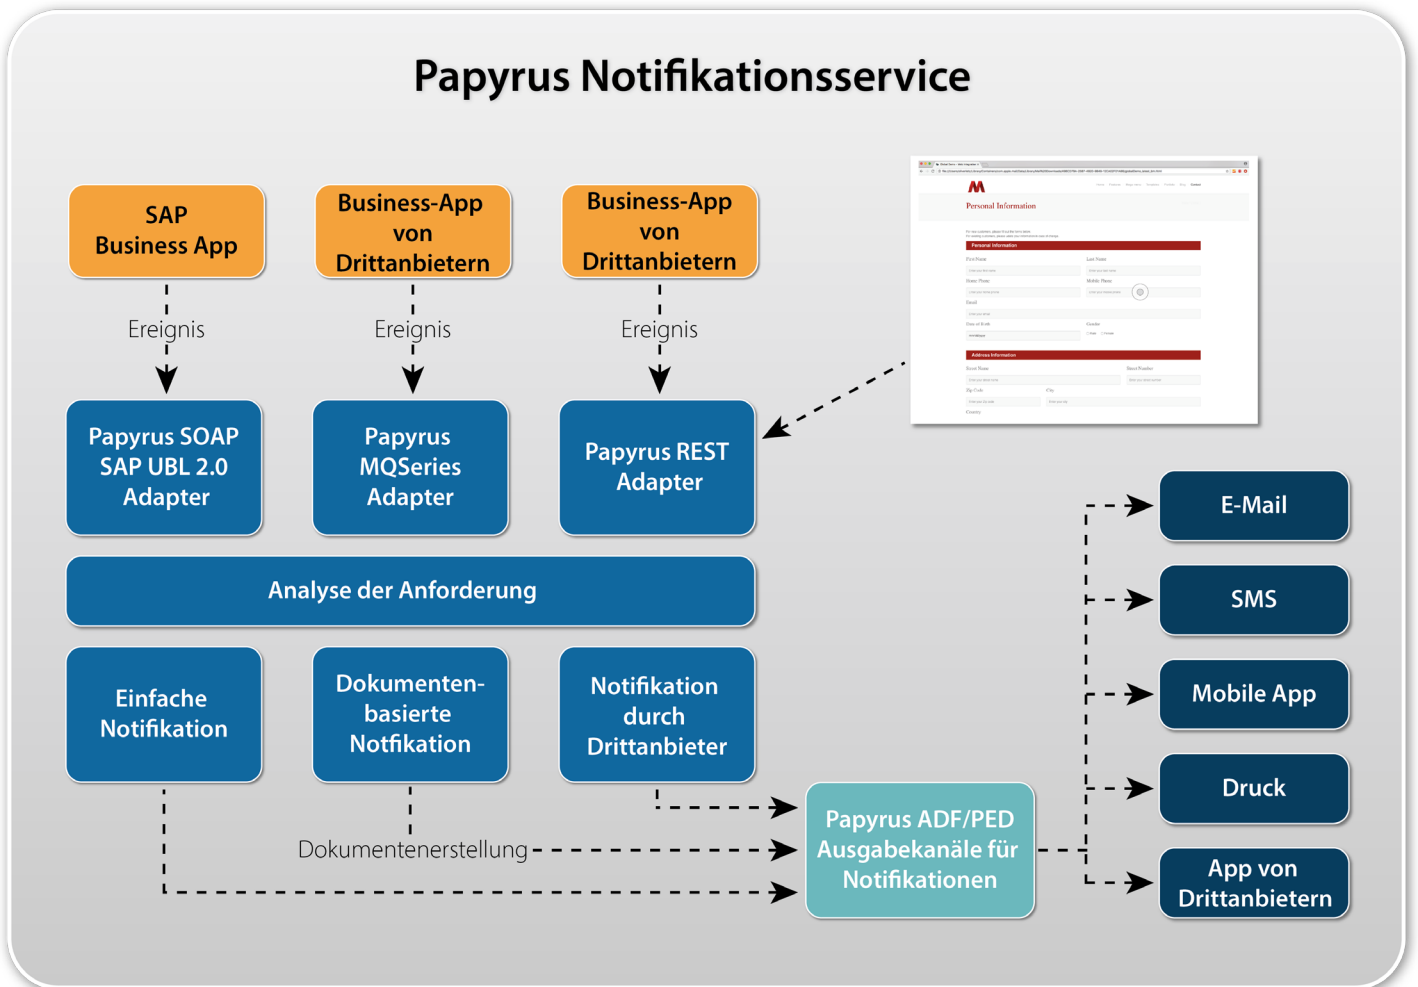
Papyrus Notifikationsservice

SAP Business App

Business-App von Drittanbietern

Business-App von Drittanbietern

Ereignis

Ereignis

Ereignis

Personal Information

Personal Information

Address Information

Papyrus SOAP SAP UBL 2.0 Adapter

Papyrus MQSeries Adapter

Papyrus REST Adapter

E-Mail

SMS

Mobile App

Druck

App von Drittanbietern

Analyse der Anforderung

Einfache Notifikation

Dokumenten-basierte Notfikation

Notifikation durch Drittanbieter

Papyrus ADF/PED Ausgabekanäle für Notifikationen

Dokumentenerstellung